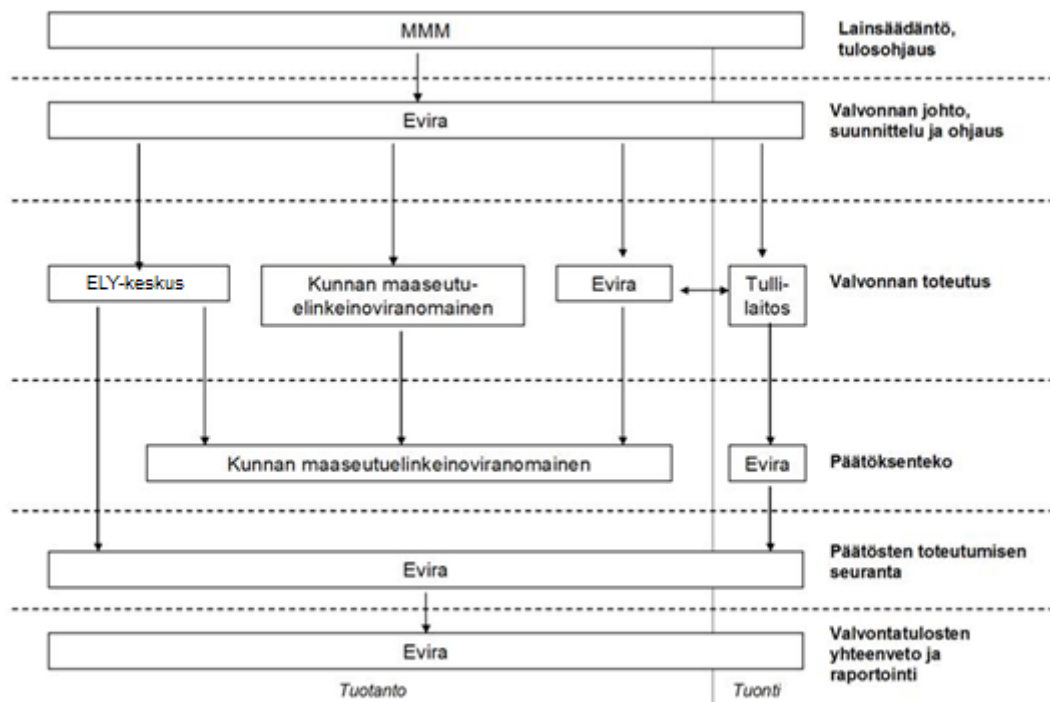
MMM

Lainsäädäntö, tulosohjaus

Evira

Valvonnan johto, suunnittelu ja ohjaus

ELY-keskus

Kunnan maaseutuelinkeinoviranomainen

Evira

Tullilaitos

Valvonnan toteutus

Kunnan maaseutuelinkeinoviranomainen

Evira

Päätöksenteko

Evira

Päätösten toteutumisen seuranta

Evira

Valvontatulosten yhteenveto ja raportointi

Tuotanto

Tuonti